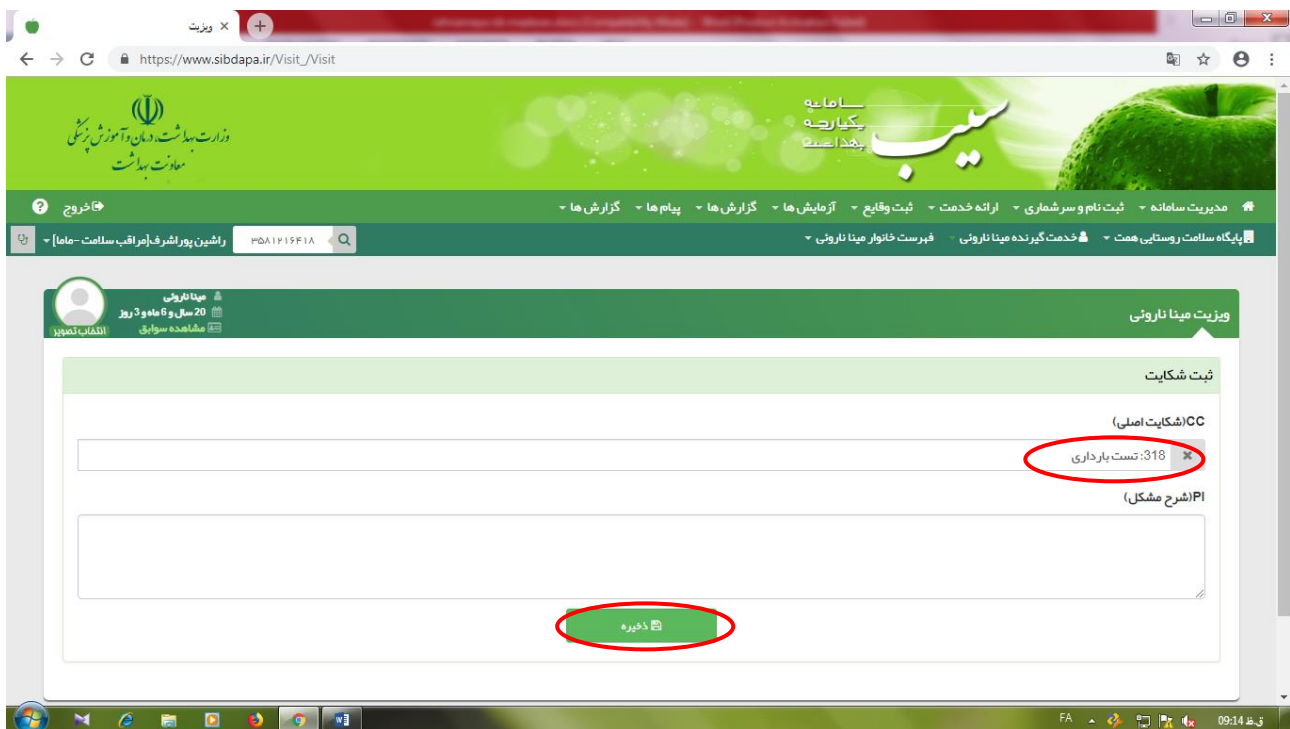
ویزیت ×

https://www.sibdapa.ir/Visit_/Visit

وزارت بهداشت، درمان و آموزش پزشکی
معاونت بهداشت

سامانه
یکپارچه
بهداشت
سیب

مدیریت سامانه ▾ ثبت نام و سرشماری ▾ ارائه خدمت ▾ ثبت وقایع ▾ آزمایش ها ▾ گزارش ها ▾ پیام ها ▾ گزارش ها ▾

خروج

پایگاه سلامت روستایی همت ▾ خدمت گیرنده مینا نارونی ▾ فهرست خانوار مینا نارونی ▾

۳۵۸۱۲۱۶۴۱۸

راشین پوراشرف[مراقب سلامت -ماما] ▾

ویزیت مینا نارونی

مینا نارونی
20 سال و 6 ماه و 3 روز
مشاهده سوابق
انتخاب تصویر

ثبت شکایت

CC(شکایت اصلی)

× 318: تست بارداری

PI(شرح مشکل)

ذخیره

FA 09:14 ق.ظ